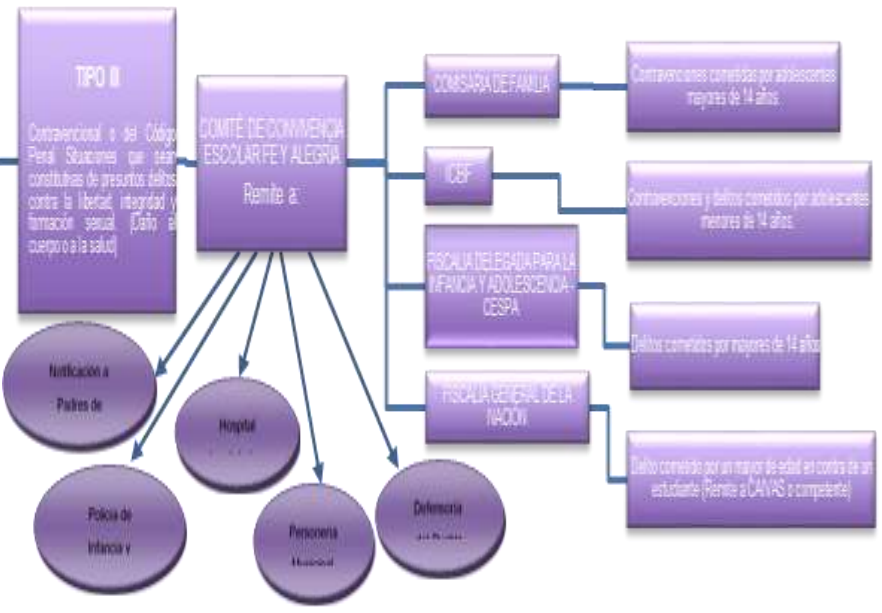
TIPO III

Contravencional o del Código Penal. Situaciones que sean constitutivas de presuntos delitos contra la libertad, integridad y formación sexual. (Delito al cuerpo o a la salud)

COMITÉ DE CONVIVENCIA ESCOLAR FE Y ALEGRÍA

Remite a:

COMISARIA DE FAMILIA

Contravenciones cometidas por adolescentes mayores de 14 años

ICBF

Contravenciones y delitos cometidos por adolescentes menores de 14 años.

FISCALIA DELEGADA PARA LA INFANCIA Y ADOLESCENCIA - CESPA

Delitos cometidos por mayores de 14 años

FISCALIA GENERAL DE LA NACION

Delito cometido por un mayor de edad en contra de un estudiante (Remite a CAIVAS o competente)

Notificación a Padres de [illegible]

Hospital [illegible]

Policía de Infancia y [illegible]

Personería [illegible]

Defensoría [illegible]